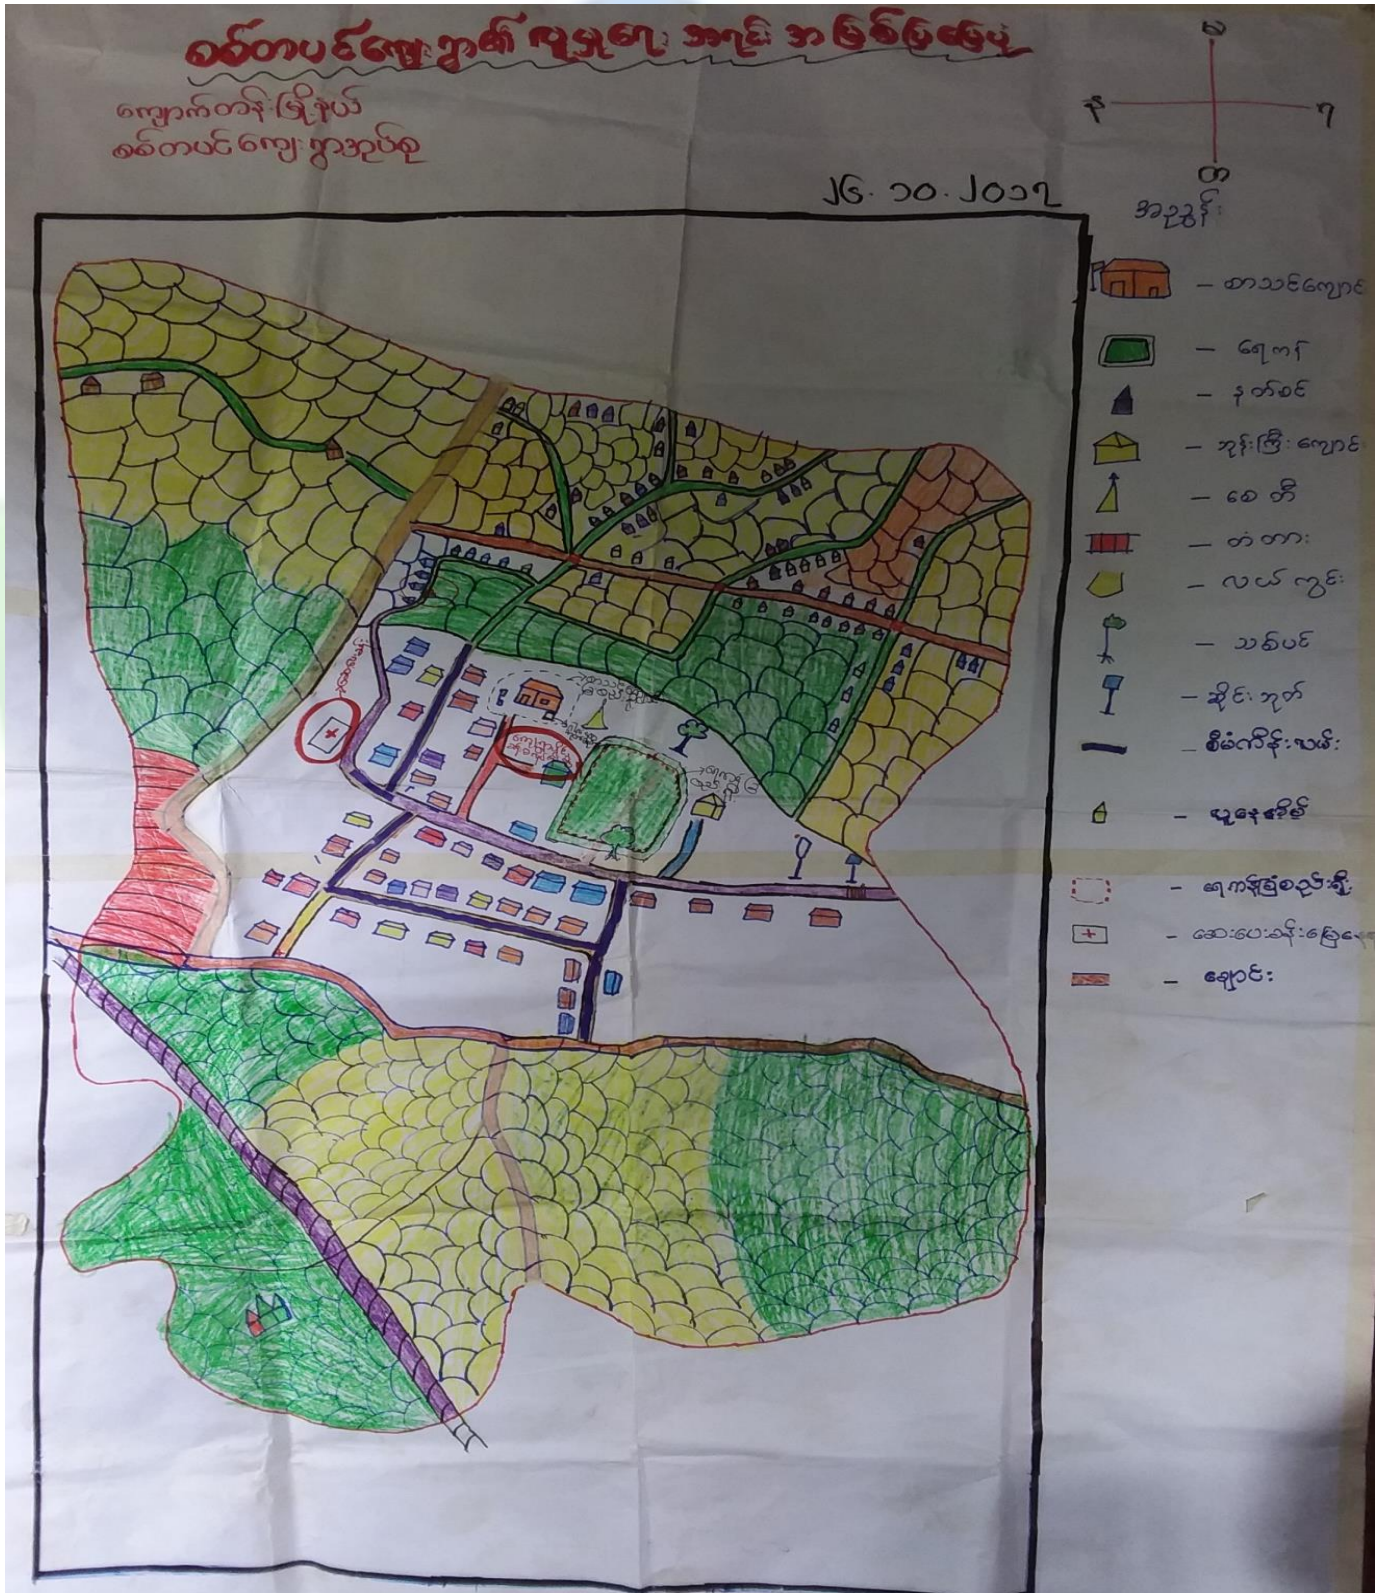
စစ်တာပင်ကျေးရွာ၏ ဗေဒုမှာ အရင်းအမြစ်မြေပုံ

ကျောက်တံခါးမြို့နယ်
စစ်တာပင်ကျေးရွာအုပ်စု

၂၆.၁၀.၂၀၁၃

မ
နေ
ရ
တ

အညွှန်း

- စာသင်ကျောင်း
- ရေကန်
- နတ်စင်
- ဘုန်းကြီးကျောင်း
- စေတီ
- တံတား
- လယ်ကွင်း
- သစ်ပင်
- ဆိုင်းဘုတ်
- စိမ့်ကျင်းလမ်း
- လူနေအိမ်
- ရေကန်ခြံစည်းရိုး
- ဆေးပေးခန်းဌာန
- ချောင်း

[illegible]
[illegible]
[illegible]
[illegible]